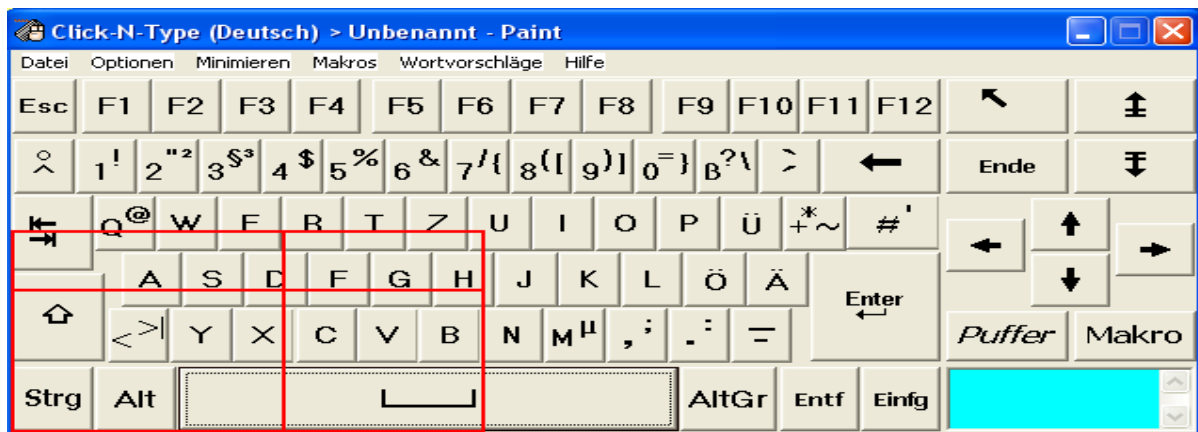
Click-N-Type (Deutsch) > Unbenannt - Paint

Datei Optionen Minimieren Makros Wortvorschläge Hilfe

Esc F1 F2 F3 F4 F5 F6 F7 F8 F9 F10 F11 F12

1 ! 2 " ² 3 § ³ 4 $ 5 % 6 & 7 / { 8 ( [ 9 ) ] 0 = } ß ? \ Ende

Q @ W E R T Z U I O P Ü + * ~ # '

A S D F G H J K L Ö Ä Enter

< > | Y X C V B N M µ , ; . : - Puffer Makro

Strg Alt AltGr Entf Einfg